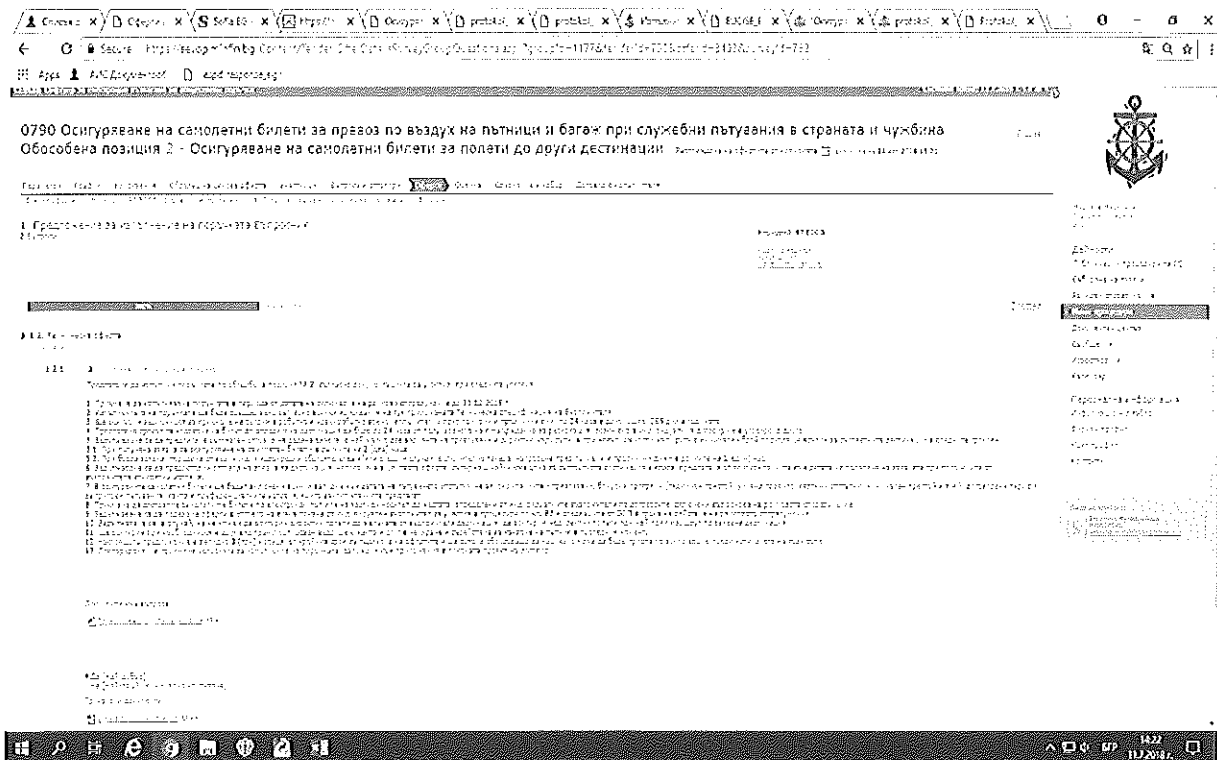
0790 Осигуряване на самолетни билети за превоз по въздух на пътници и багаж при служебни пътувания в страната и чужбина
Обособена позиция 2 - Осигуряване на самолетни билети за полети до други дестинации

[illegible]

1. Предложение за изпълнение на поръчката Въпросник

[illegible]

Secure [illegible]

Apps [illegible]

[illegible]

14:22
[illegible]